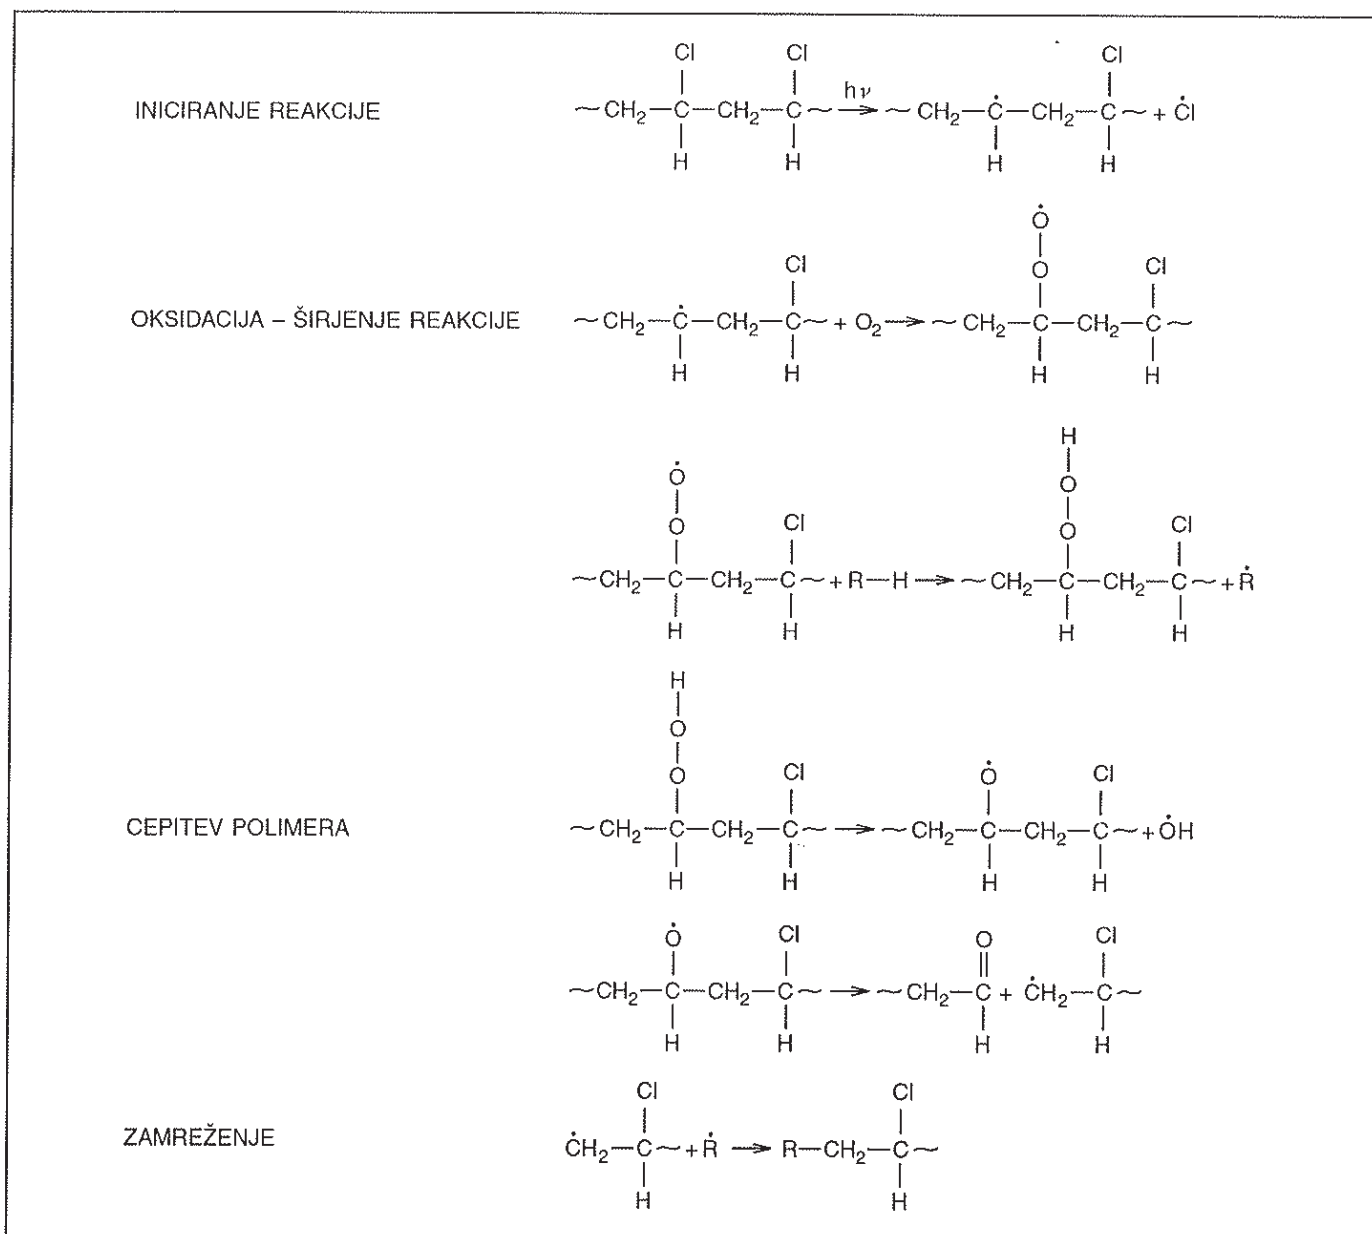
INICIRANJE REAKCIJE

$\sim CH_2-CH(Cl)-CH_2-CH(Cl)\sim \xrightarrow{h\nu} \sim CH_2-\dot{C}H-CH_2-CH(Cl)\sim + \dot{Cl}$

OKSIDACIJA – ŠIRJENJE REAKCIJE

$\sim CH_2-\dot{C}H-CH_2-CH(Cl)\sim + O_2 \longrightarrow \sim CH_2-CH(O-\dot{O})-CH_2-CH(Cl)\sim$

$\sim CH_2-CH(O-\dot{O})-CH_2-CH(Cl)\sim + R-H \longrightarrow \sim CH_2-CH(O-O-H)-CH_2-CH(Cl)\sim + \dot{R}$

CEPITEV POLIMERA

$\sim CH_2-CH(O-O-H)-CH_2-CH(Cl)\sim \longrightarrow \sim CH_2-CH(\dot{O})-CH_2-CH(Cl)\sim + \dot{O}H$

$\sim CH_2-CH(\dot{O})-CH_2-CH(Cl)\sim \longrightarrow \sim CH_2-CH(=O) + \dot{C}H_2-CH(Cl)\sim$

ZAMREŽENJE

$\dot{C}H_2-CH(Cl)\sim + \dot{R} \longrightarrow R-CH_2-CH(Cl)\sim$